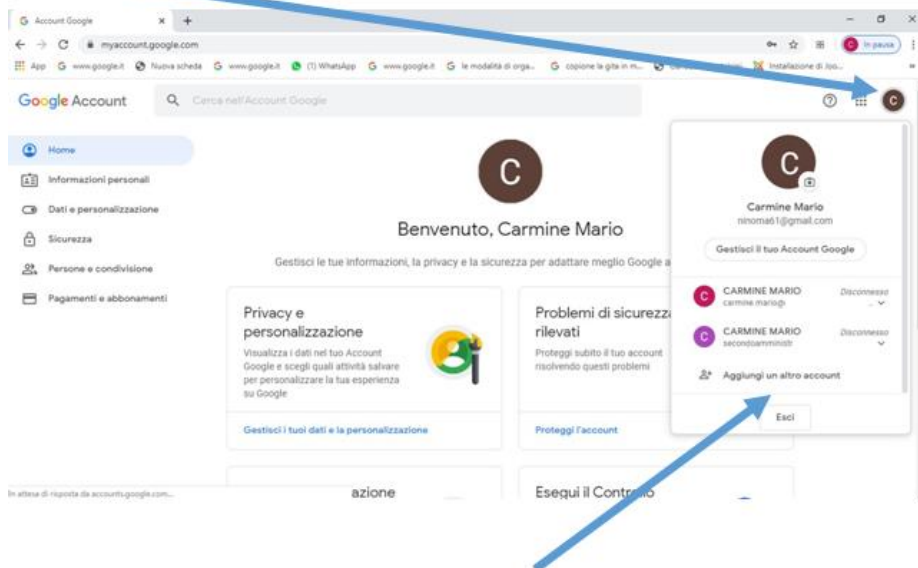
Account Google

myaccount.google.com

In pausa

App www.google.it Nuova scheda www.google.it (1) WhatsApp www.google.it le modalità di orga... copione la gita in m... Installazione di Joo...

Google Account

Cerca nell'Account Google

Home

Informazioni personali

Dati e personalizzazione

Sicurezza

Persone e condivisione

Pagamenti e abbonamenti

C

Benvenuto, Carmine Mario

Gestisci le tue informazioni, la privacy e la sicurezza per adattare meglio Google a

Privacy e personalizzazione

Visualizza i dati nel tuo Account Google e scegli quali attività salvare per personalizzare la tua esperienza su Google

Gestisci i tuoi dati e la personalizzazione

Problemi di sicurezza rilevati

Proteggi subito il tuo account risolvendo questi problemi

Proteggi l'account

azione

Esegui il Contr

In attesa di risposta da accounts.google.com...

C

Carmine Mario

ninoma61@gmail.com

Gestisci il tuo Account Google

CARMINE MARIO
carmine.mario@

Disconnesso

CARMINE MARIO
secondoamministr

Disconnesso

Aggiungi un altro account

Esci